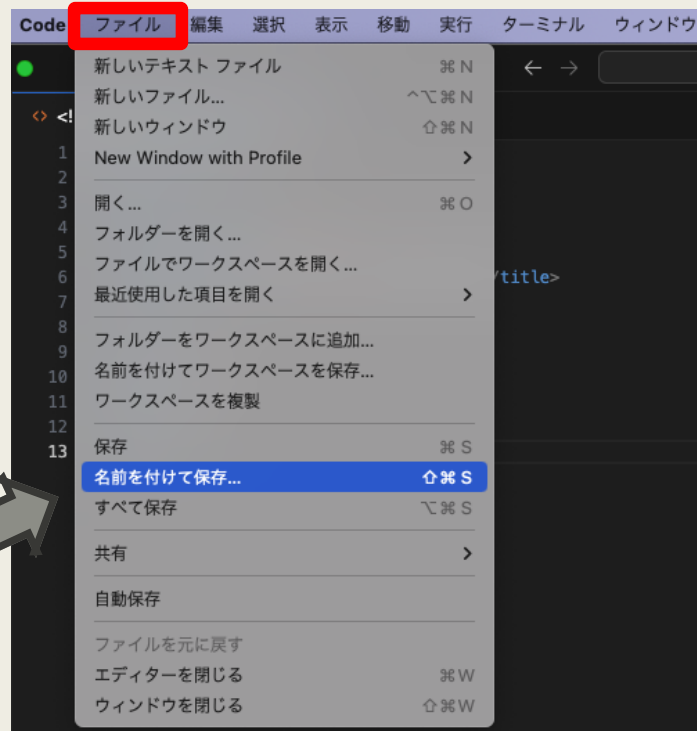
Code ファイル 編集 選択 表示 移動 実行 ターミナル ウィンドウ

<!

1
2
3
4
5
6
7
8
9
10
11
12
13

/title>

新しいテキスト ファイル ⌘N
新しいファイル... ^⌥⌘N
新しいウィンドウ ⇧⌘N
New Window with Profile >

開く... ⌘O
フォルダーを開く...
ファイルでワークスペースを開く...
最近使用した項目を開く >

フォルダーをワークスペースに追加...
名前を付けてワークスペースを保存...
ワークスペースを複製

保存 ⌘S
名前を付けて保存... ⇧⌘S
すべて保存 ⌥⌘S

共有 >

自動保存

ファイルを元に戻す
エディターを閉じる ⌘W
ウィンドウを閉じる ⇧⌘W